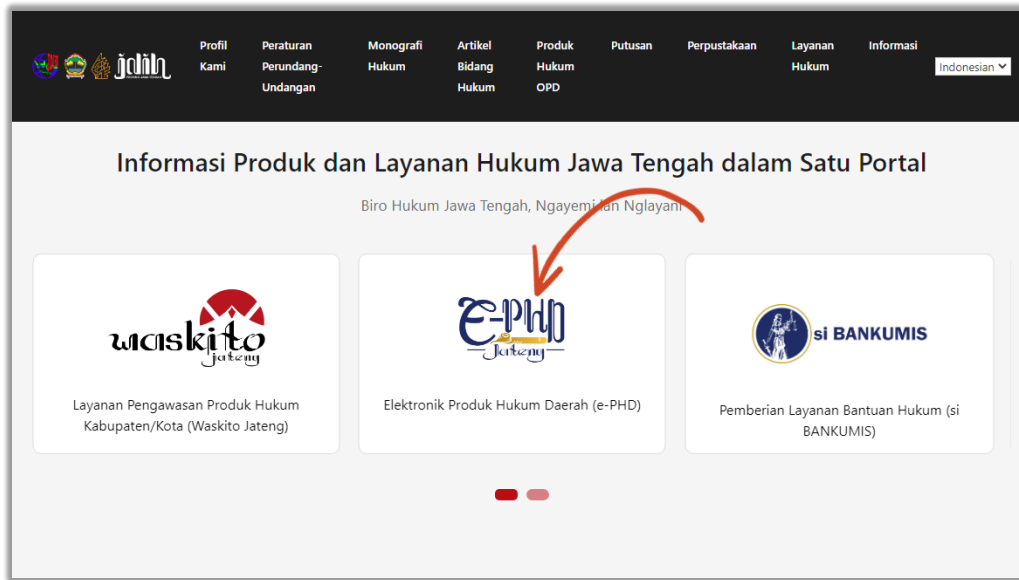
jdih

Profil Kami

Peraturan Perundang-Undangan

Monografi Hukum

Artikel Bidang Hukum

Produk Hukum OPD

Putusan

Perpustakaan

Layanan Hukum

Informasi

Indonesian

Informasi Produk dan Layanan Hukum Jawa Tengah dalam Satu Portal

Biro Hukum Jawa Tengah, Ngayemi lan Nglayani

waskito Jateng

Layanan Pengawasan Produk Hukum Kabupaten/Kota (Waskito Jateng)

e-PHD Jateng

Elektronik Produk Hukum Daerah (e-PHD)

si BANKUMIS

Pemberian Layanan Bantuan Hukum (si BANKUMIS)